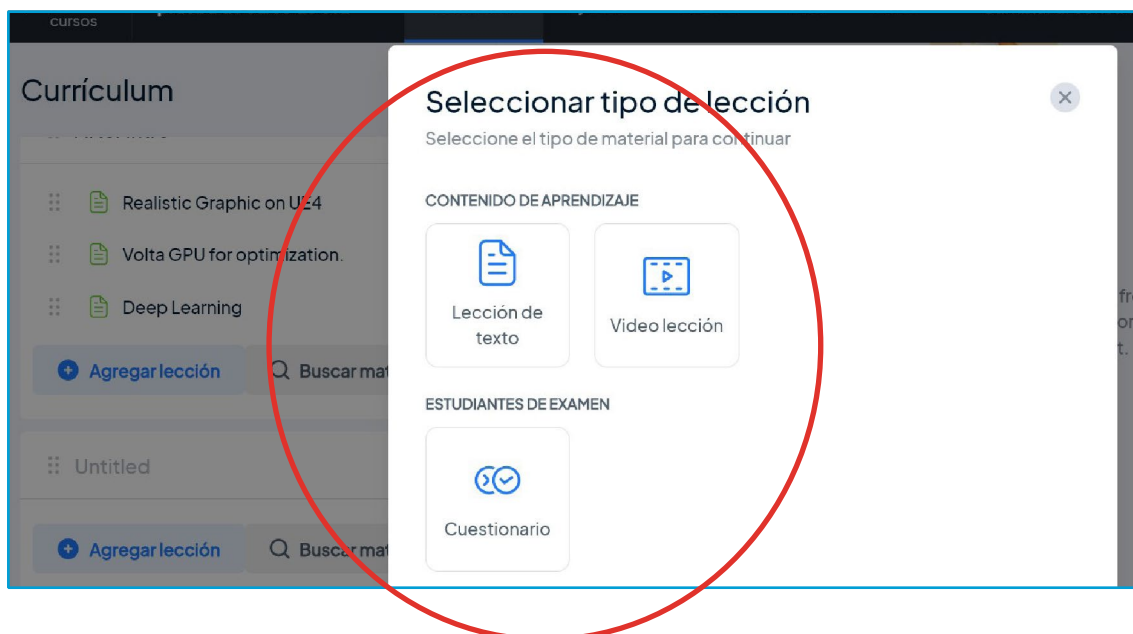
cursos

Currículum

Realistic Graphic on UE4

Volta GPU for optimization.

Deep Learning

Agregar lección

Buscar ma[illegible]

Untitled

Agregar lección

Buscar ma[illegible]

Seleccionar tipo de lección

Seleccione el tipo de material para continuar

×

CONTENIDO DE APRENDIZAJE

Lección de texto

Video lección

ESTUDIANTES DE EXAMEN

Cuestionario